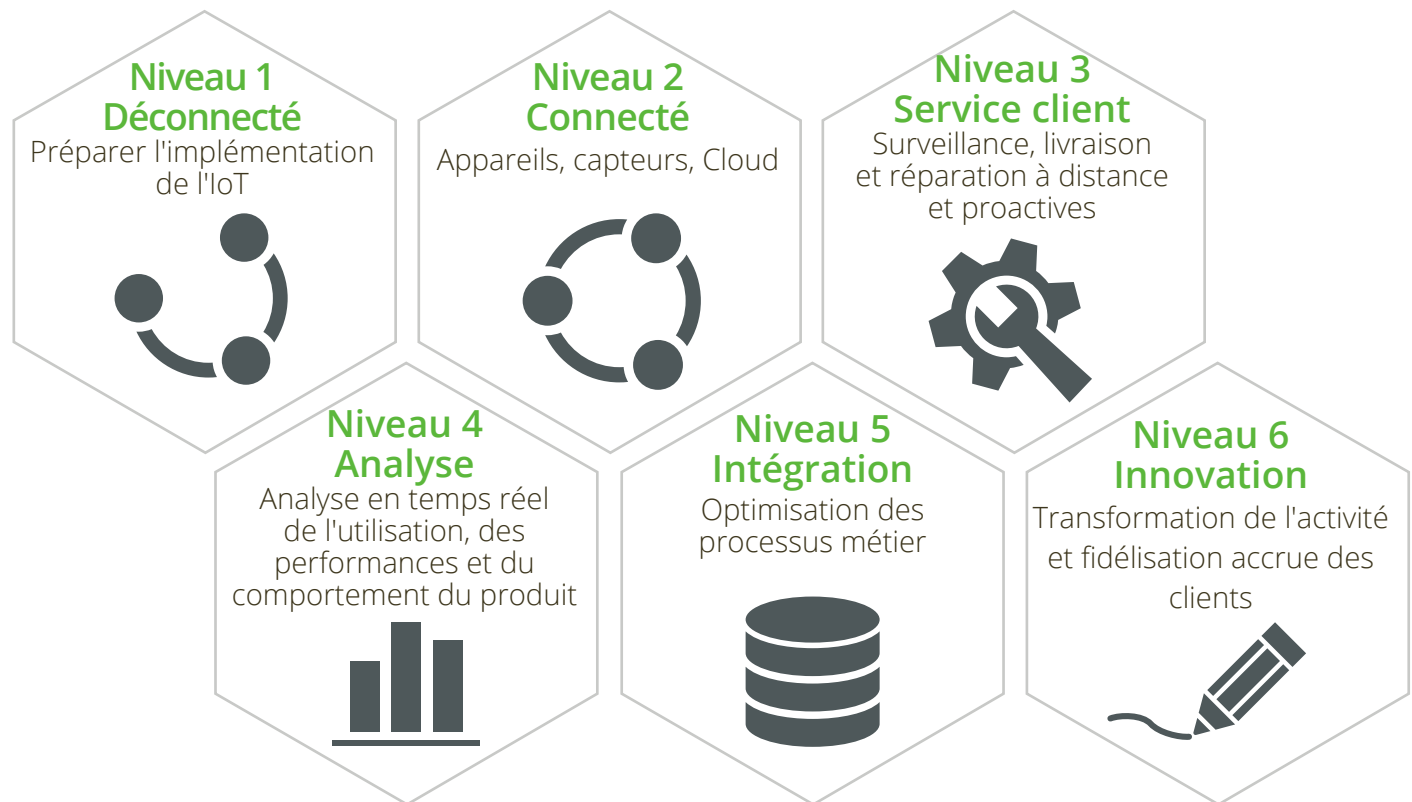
Niveau 1
Déconnecté
Préparer l'implémentation de l'IoT

Niveau 2
Connecté
Appareils, capteurs, Cloud

Niveau 3
Service client
Surveillance, livraison et réparation à distance et proactives

Niveau 4
Analyse
Analyse en temps réel de l'utilisation, des performances et du comportement du produit

Niveau 5
Intégration
Optimisation des processus métier

Niveau 6
Innovation
Transformation de l'activité et fidélisation accrue des clients